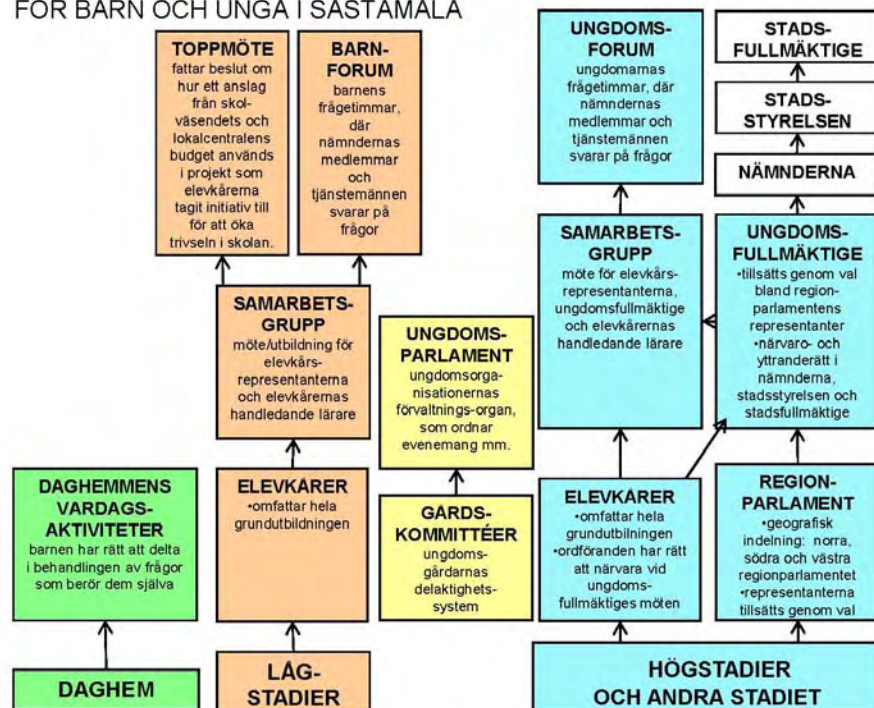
FÖR BARN OCH UNGA I SASTAMALA

TOPPMÖTE
fattar beslut om hur ett anslag från skolväsendets och lokalcentralens budget används i projekt som elevkårerna tagit initiativ till för att öka trivseln i skolan.

BARN-FORUM
barnens frågetimmar, där nämndernas medlemmar och tjänstemännen svarar på frågor

UNGDOMS-FORUM
ungdomarnas frågetimmar, där nämndernas medlemmar och tjänstemännen svarar på frågor

STADS-FULLMÄKTIGE

STADS-STYRELSEN

NÄMNDERNA

SAMARBETS-GRUPP
möte/utbildning för elevkårsrepresentanterna och elevkårernas handledande lärare

UNGDOMS-PARLAMENT
ungdomsorganisationernas förvaltnings-organ, som ordnar evenemang mm.

SAMARBETS-GRUPP
möte för elevkårsrepresentanterna, ungdomsfullmäktige och elevkårernas handledande lärare

UNGDOMS-FULLMÄKTIGE
•tillsätts genom val bland regionparlamentens representanter
•närvaro- och yttranderätt i nämnderna, stadsstyrelsen och stadsfullmäktige

DAGHEMMENS VARDAGS-AKTIVITETER
barnen har rätt att delta i behandlingen av frågor som berör dem själva

ELEVKÅRER
•omfattar hela grundutbildningen

GÅRDS-KOMMITTÉER
ungdomsgårdarnas delaktighetssystem

ELEVKÅRER
•omfattar hela grundutbilningen
•ordföranden har rätt att närvara vid ungdomsfullmäktiges möten

REGION-PARLAMENT
•geografisk indelning: norra, södra och västra regionparlamentet
•representanterna tillsätts genom val

DAGHEM

LÅG-STADIER

HÖGSTADIER OCH ANDRA STADIET